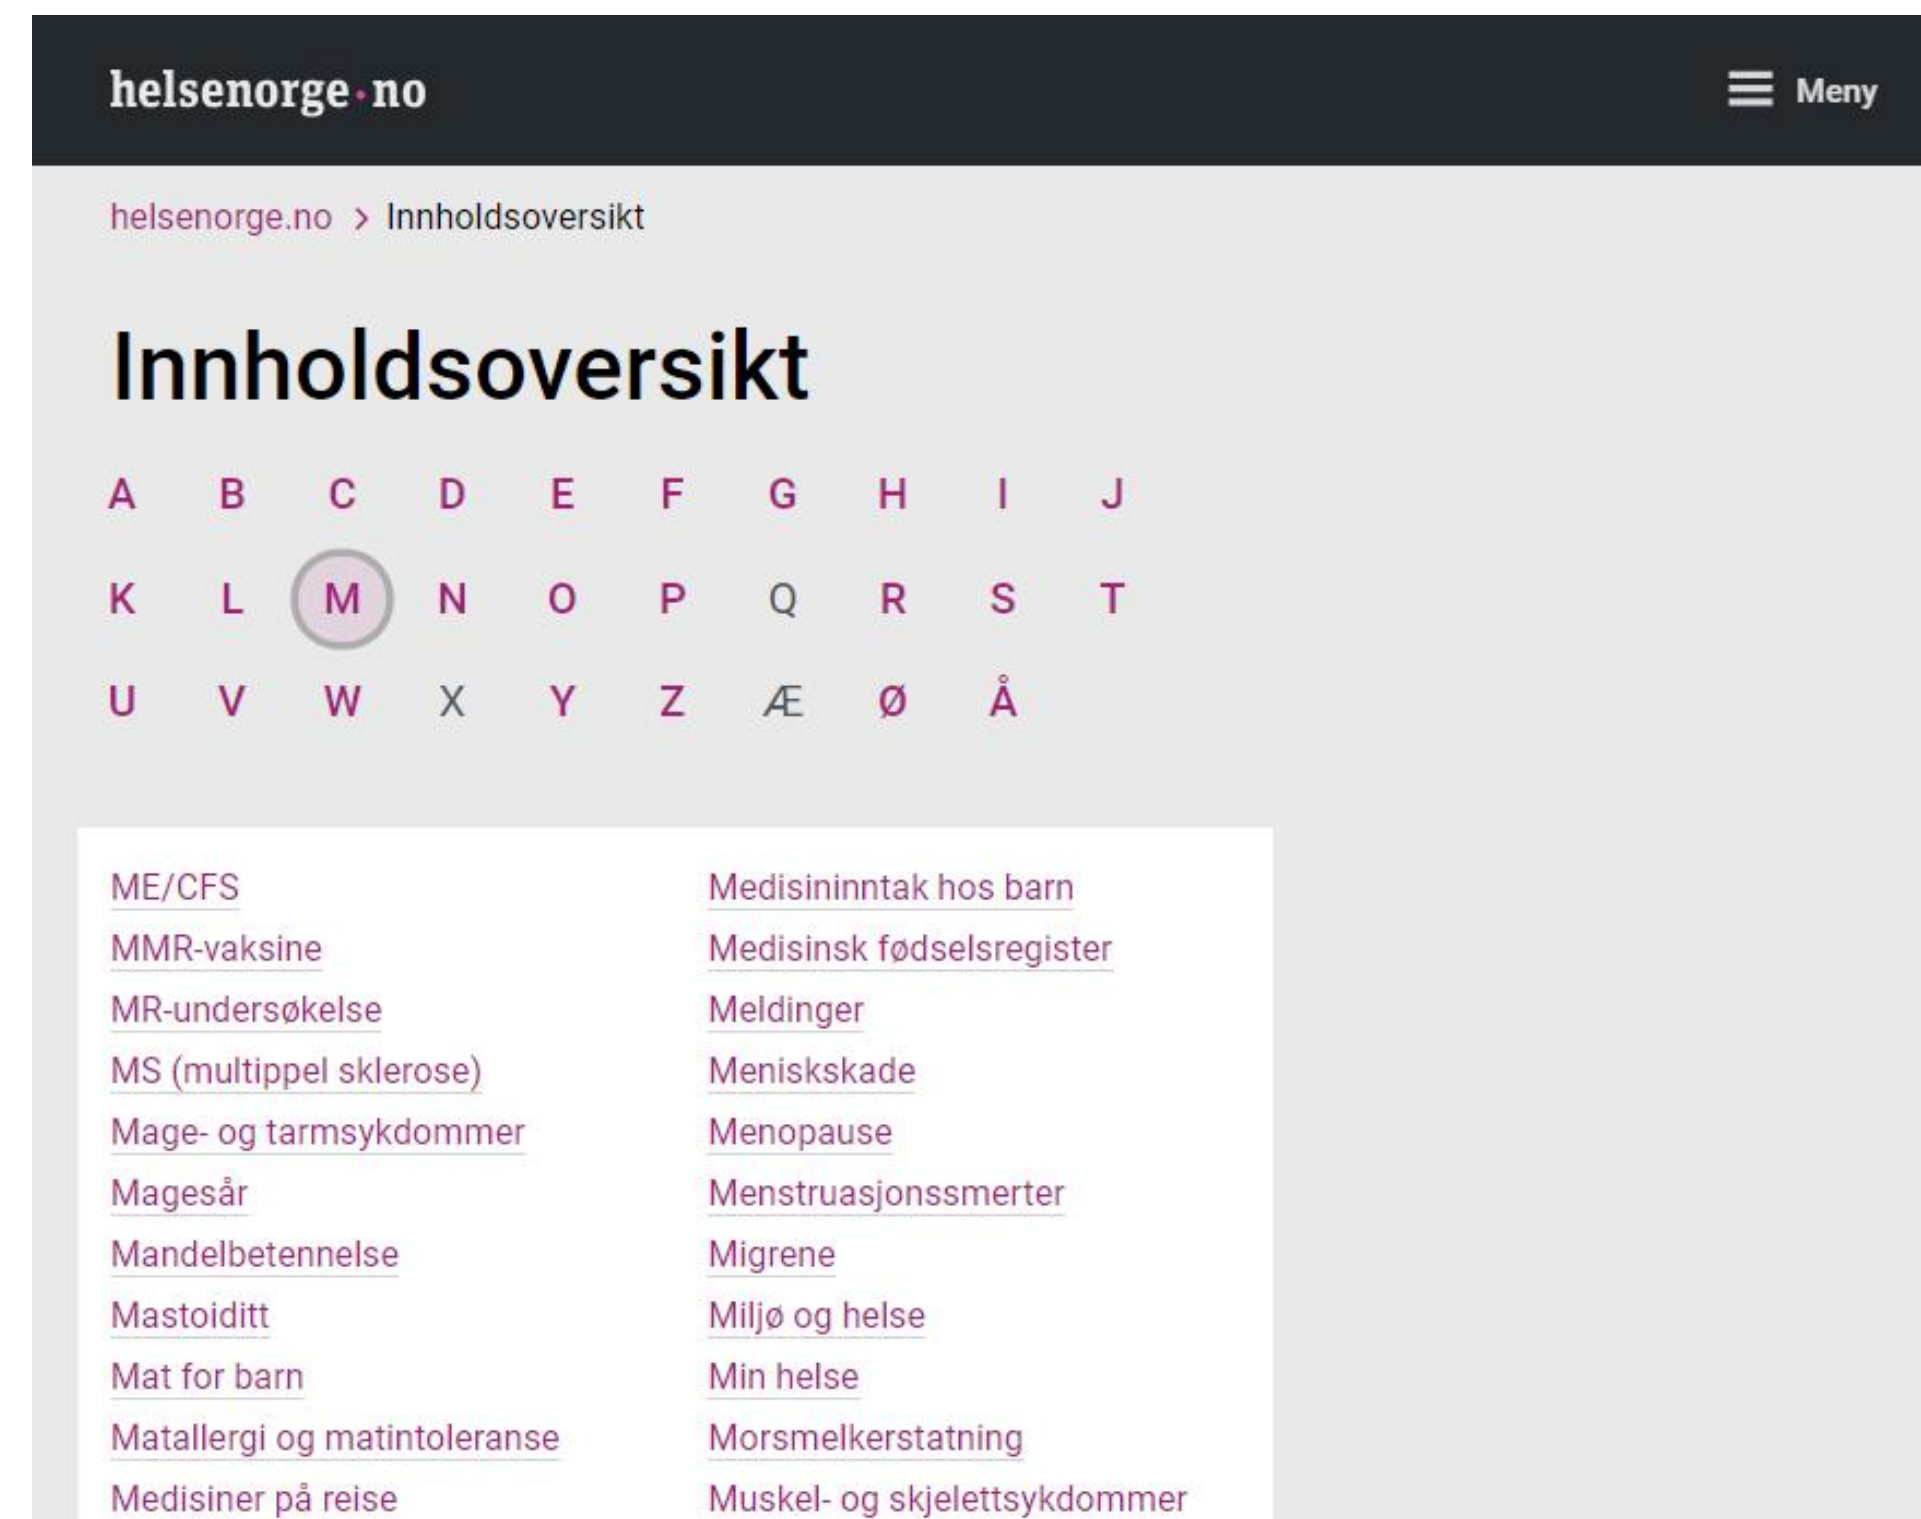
helsenorge·no

Meny

helsenorge.no › Innholdsoversikt

Innholdsoversikt

A B C D E F G H I J
K L M N O P Q R S T
U V W X Y Z Æ Ø Å

ME/CFS
MMR-vaksine
MR-undersøkelse
MS (multippel sklerose)
Mage- og tarmsykdommer
Magesår
Mandelbetennelse
Mastoiditt
Mat for barn
Matallergi og matintoleranse
Medisiner på reise

Medisininntak hos barn
Medisinsk fødselsregister
Meldinger
Meniskskade
Menopause
Menstruasjonssmerter
Migrene
Miljø og helse
Min helse
Morsmelkerstatning
Muskel- og skjelettsykdommer